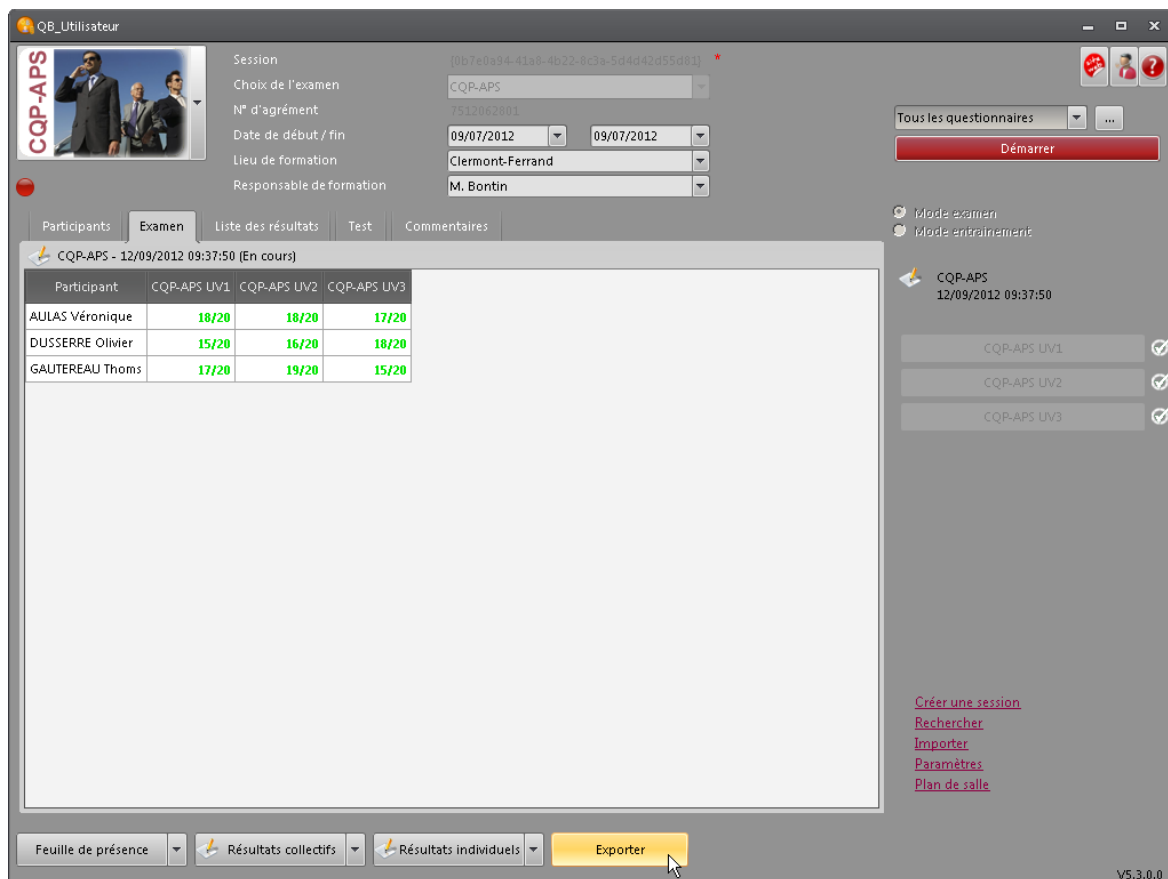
QB_Utilisateur

CQP-APS

Session {0b7e0a34-41a8-4b22-8c3a-5d4d42d55d81} *
Choix de l'examen CQP-APS
N° d'agrément 7512062001
Date de début / fin 09/07/2012 09/07/2012
Lieu de formation Clermont-Ferrand
Responsable de formation M. Bontin

Tous les questionnaires ...
Démarrer

Participants | Examen | Liste des résultats | Test | Commentaires

CQP-APS - 12/09/2012 09:37:50 (En cours)

| Participant | CQP-APS UV1 | CQP-APS UV2 | CQP-APS UV3 |
|---|---|---|---|
| AULAS Véronique | 18/20 | 18/20 | 17/20 |
| DUSSERRE Olivier | 15/20 | 16/20 | 18/20 |
| GAUTEREAU Thoms | 17/20 | 19/20 | 15/20 |

Mode examen
Mode entraînement

CQP-APS
12/09/2012 09:37:50

CQP-APS UV1
CQP-APS UV2
CQP-APS UV3

Créer une session
Rechercher
Importer
Paramètres
Plan de salle

Feuille de présence | Résultats collectifs | Résultats individuels | Exporter

V5.3.0.0